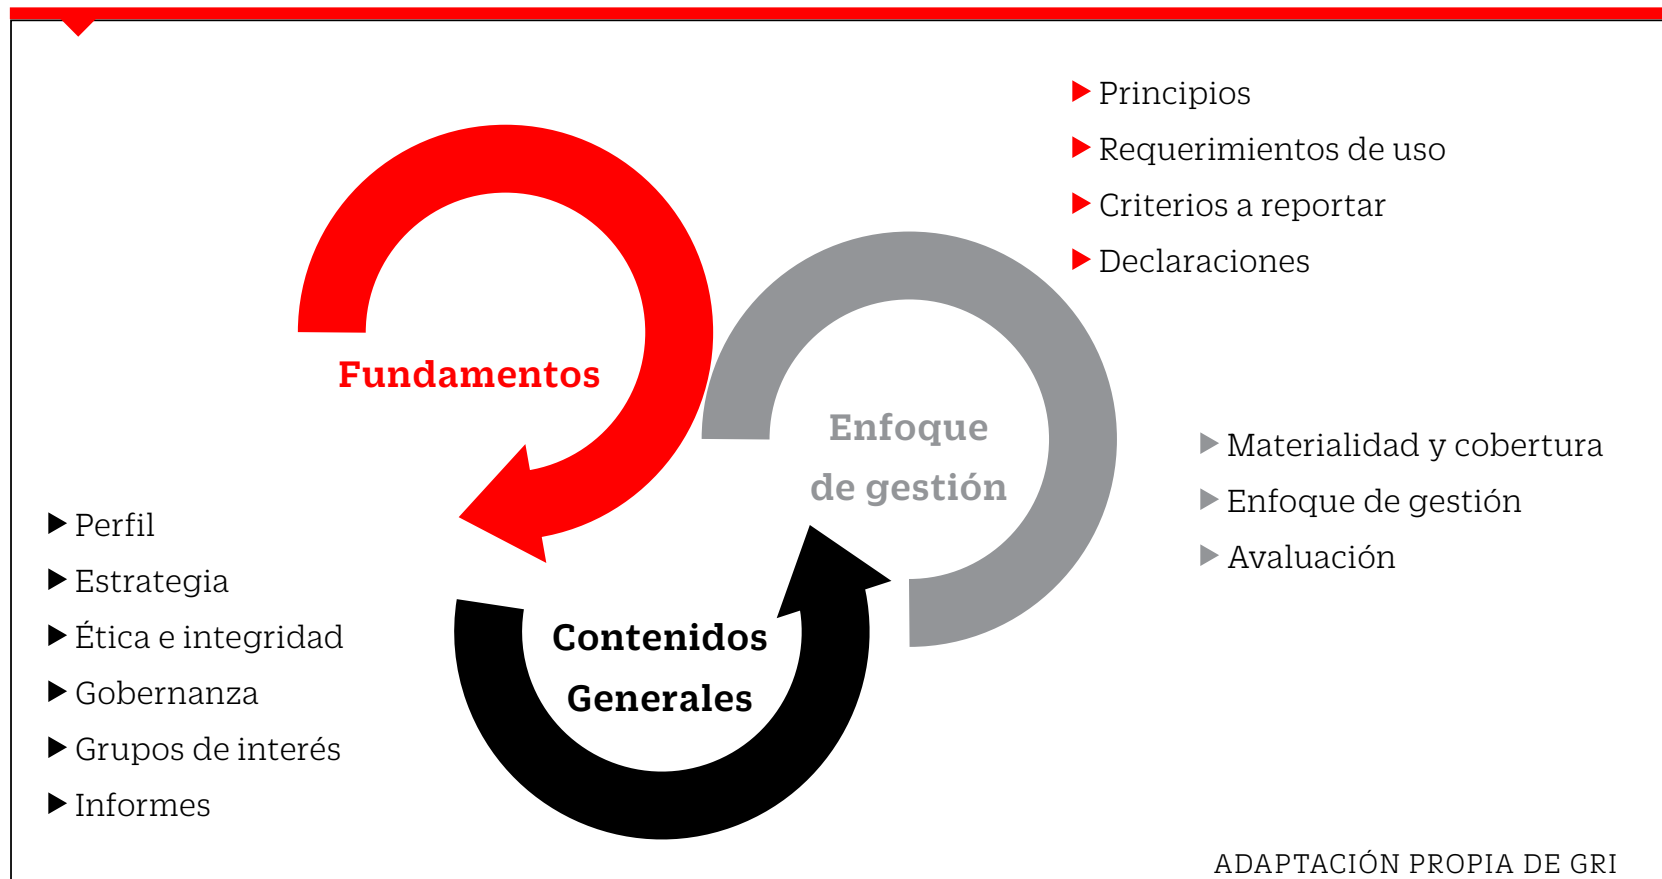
▶ Principios
▶ Requerimientos de uso
▶ Criterios a reportar
▶ Declaraciones

Fundamentos

Enfoque de gestión

▶ Materialidad y cobertura
▶ Enfoque de gestión
▶ Evaluación

▶ Perfil
▶ Estrategia
▶ Ética e integridad
▶ Gobernanza
▶ Grupos de interés
▶ Informes

Contenidos Generales

ADAPTACIÓN PROPIA DE GRI